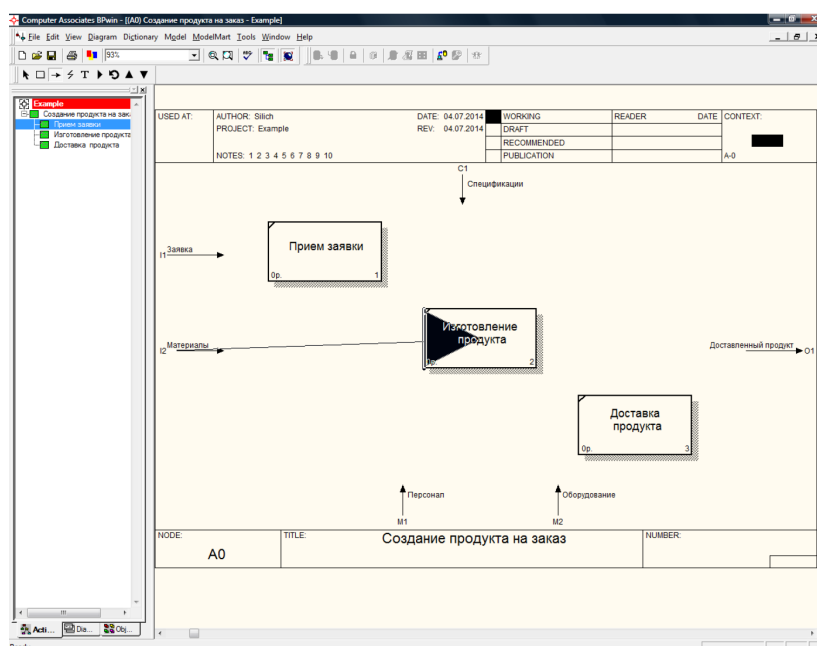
Computer Associates BPwin - [(A0) Создание продукта на заказ - Example]

File Edit View Diagram Dictionary Model ModelMart Tools Window Help

93%

Example
Создание продукта на зака
Прием заявки
Изготовление продукта
Доставка продукта

| USED AT: | AUTHOR: Silich | DATE: 04.07.2014 | | WORKING | READER | DATE | CONTEXT: |
|---|---|---|---|---|---|---|---|
| | PROJECT: Example | REV: 04.07.2014 | | DRAFT | | | |
| | | | | RECOMMENDED | | | |
| | NOTES: 1 2 3 4 5 6 7 8 9 10 | | | PUBLICATION | | | A-0 |

C1
Спецификации

I1 Заявка

Прием заявки
0р. 1

I2 Материалы

Изготовление продукта
0р. 2

Доставленный продукт O1

Доставка продукта
0р. 3

Персонал
M1

Оборудование
M2

| NODE: | TITLE: | NUMBER: |
|---|---|---|
| A0 | Создание продукта на заказ | |

Acti... Dia... Obj...